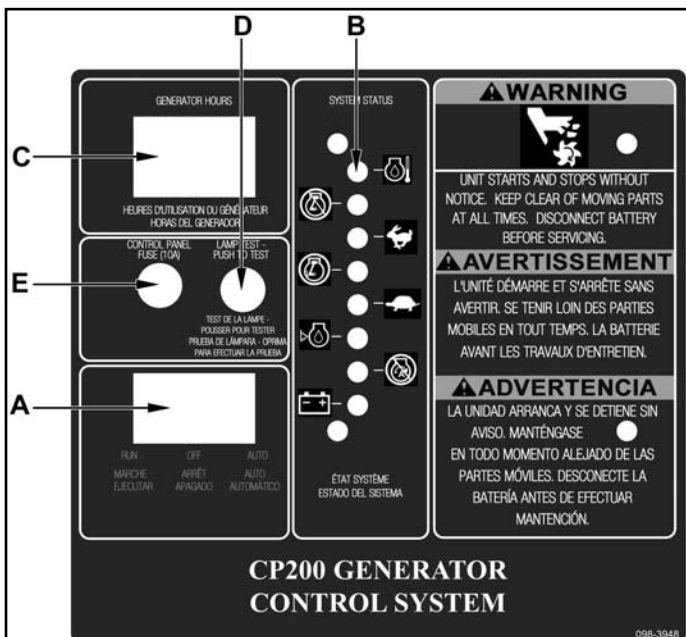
D
B
C
E
A

GENERATOR HOURS
HEURES D'UTILISATION DU GÉNÉRATEUR
HORAS DEL GENERADOR

CONTROL PANEL FUSE (10A)
LAMP TEST - PUSH TO TEST
TEST DE LA LAMPE - POUSSER POUR TESTER
PRUEBA DE LÁMPARA - OPRIMA PARA EFECTUAR LA PRUEBA

RUN
MARCHE
EJECUTAR
OFF
ARRÊT
APAGADO
AUTO
AUTO
AUTOMÁTICO

SYSTEM STATUS
ÉTAT SYSTÈME
ESTADO DEL SISTEMA

⚠WARNING
UNIT STARTS AND STOPS WITHOUT NOTICE. KEEP CLEAR OF MOVING PARTS AT ALL TIMES. DISCONNECT BATTERY BEFORE SERVICING.

⚠AVERTISSEMENT
L'UNITÉ DÉMARRE ET S'ARRÊTE SANS AVERTIR. SE TENIR LOIN DES PARTIES MOBILES EN TOUT TEMPS. LA BATTERIE AVANT LES TRAVAUX D'ENTRETIEN.

⚠ADVERTENCIA
LA UNIDAD ARRANCA Y SE DETIENE SIN AVISO. MANTÉNGASE EN TODO MOMENTO ALEJADO DE LAS PARTES MÓVILES. DESCONECTE LA BATERÍA ANTES DE EFECTUAR MANTENCIÓN.

CP200 GENERATOR
CONTROL SYSTEM

098-3948